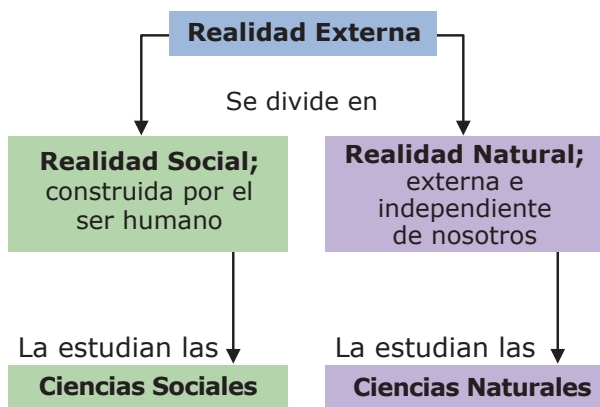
Realidad Externa

Se divide en

Realidad Social; construida por el ser humano

Realidad Natural; externa e independiente de nosotros

La estudian las

Ciencias Sociales

La estudian las

Ciencias Naturales